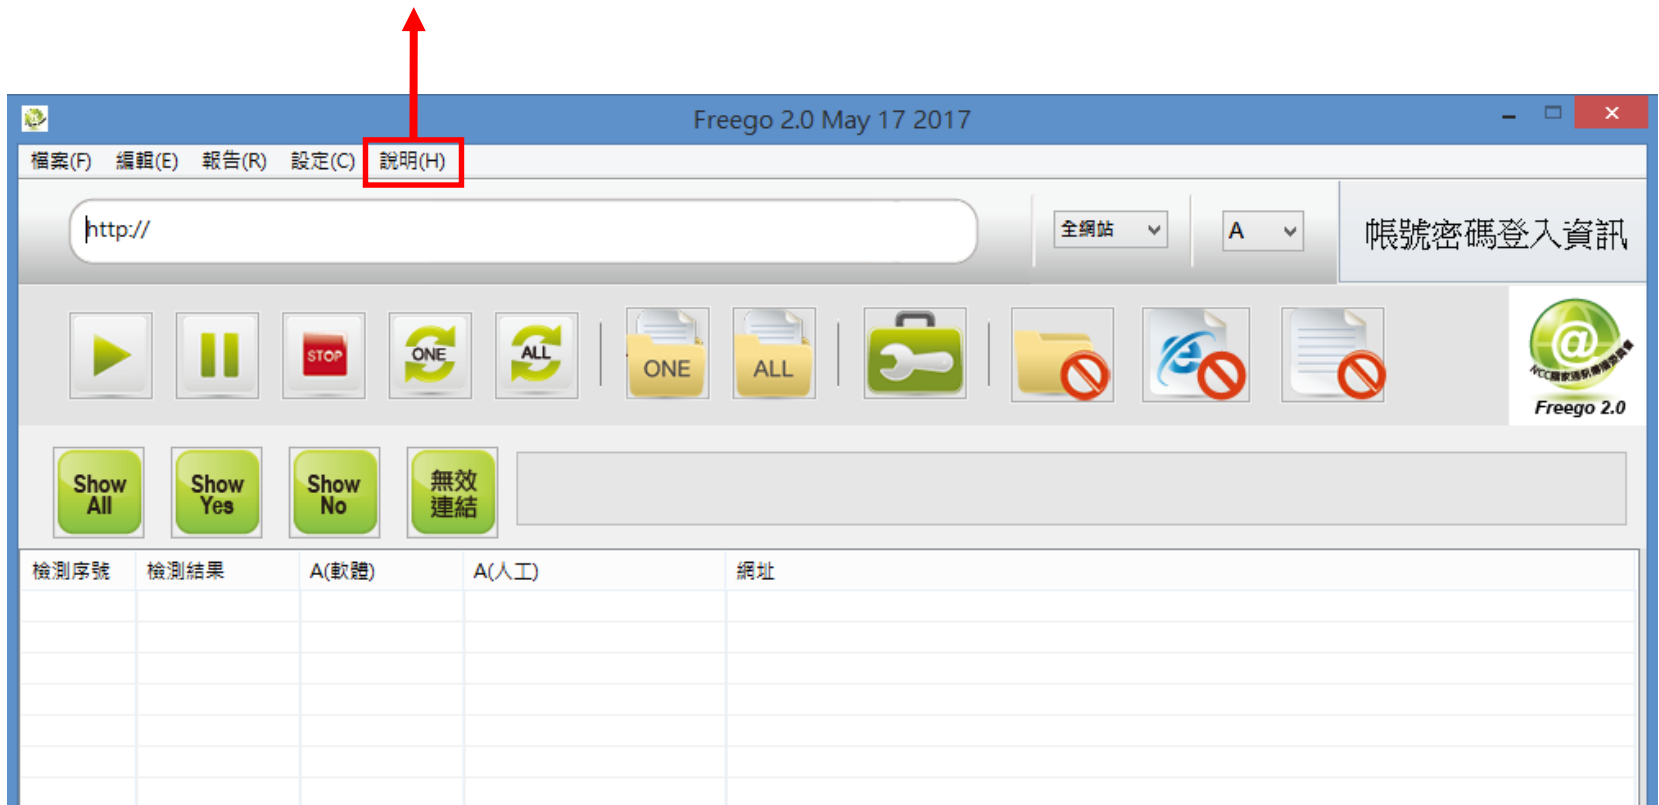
Freego 2.0 May 17 2017

檔案(F) 編輯(E) 報告(R) 設定(C) 說明(H)

http://

全網站

A

帳號密碼登入資訊

STOP

ONE

ALL

ONE

ALL

NCC國家通訊傳播委員會

Freego 2.0

Show All

Show Yes

Show No

無效連結

| 檢測序號 | 檢測結果 | A(軟體) | A(人工) | 網址 |
|---|---|---|---|---|